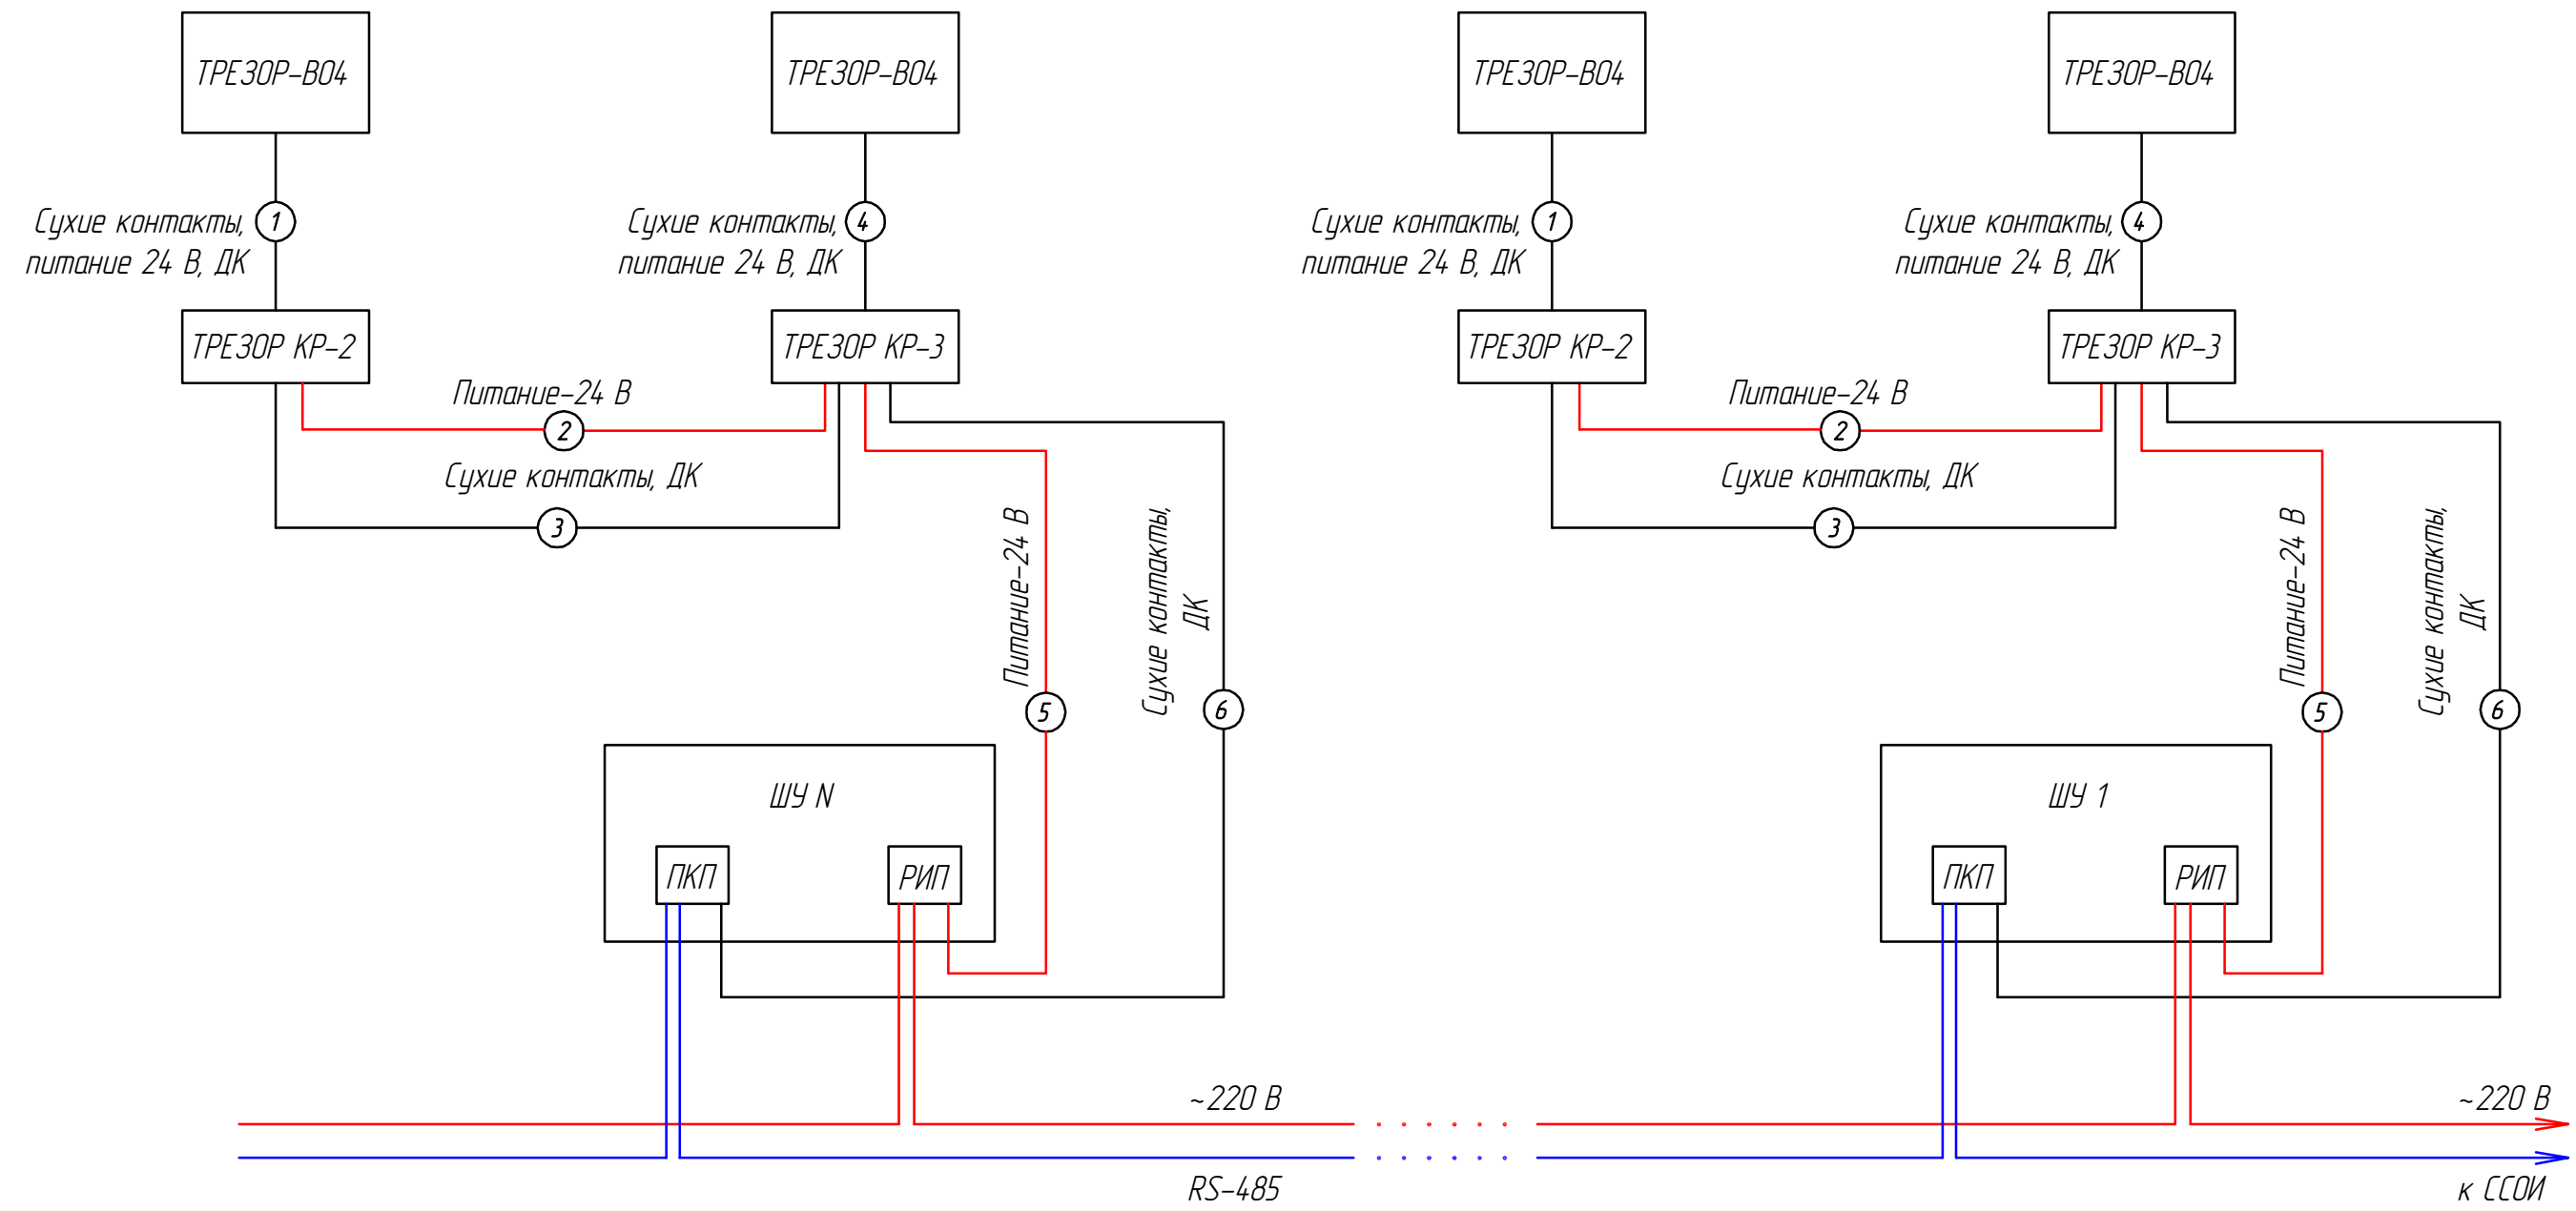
ТРЕЗОР-В04

ТРЕЗОР-В04

ТРЕЗОР-В04

ТРЕЗОР-В04

Сухие контакты, питание 24 В, ДК
1

Сухие контакты, питание 24 В, ДК
4

Сухие контакты, питание 24 В, ДК
1

Сухие контакты, питание 24 В, ДК
4

ТРЕЗОР КР-2

ТРЕЗОР КР-3

ТРЕЗОР КР-2

ТРЕЗОР КР-3

Питание-24 В
2

Сухие контакты, ДК
3

Питание-24 В
2

Сухие контакты, ДК
3

Питание-24 В
5

Сухие контакты, ДК
6

Питание-24 В
5

Сухие контакты, ДК
6

ШУ N
ПКП
РИП

ШУ 1
ПКП
РИП

~220 В

~220 В

RS-485

к ССОИ